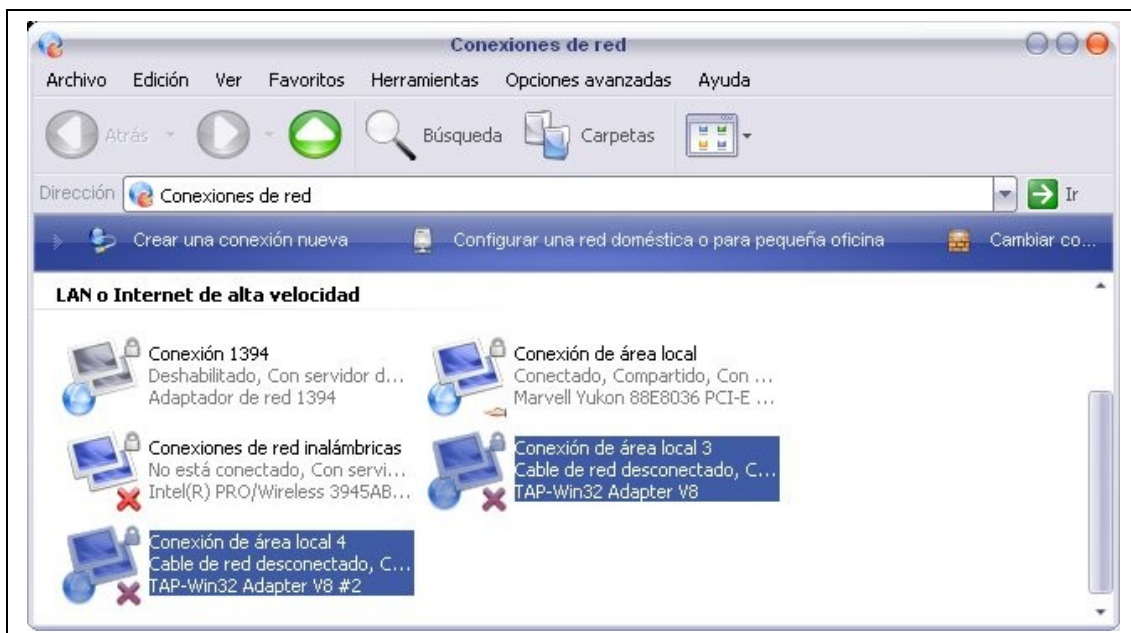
Conexiones de red

Archivo Edición Ver Favoritos Herramientas Opciones avanzadas Ayuda

Atrás Búsqueda Carpetas

Dirección Conexiones de red Ir

Crear una conexión nueva Configurar una red doméstica o para pequeña oficina Cambiar co...

LAN o Internet de alta velocidad

Conexión 1394
Deshabilitado, Con servidor d...
Adaptador de red 1394

Conexión de área local
Conectado, Compartido, Con ...
Marvell Yukon 88E8036 PCI-E ...

Conexiones de red inalámbricas
No está conectado, Con servi...
Intel(R) PRO/Wireless 3945AB...

Conexión de área local 3
Cable de red desconectado, C...
TAP-Win32 Adapter V8

Conexión de área local 4
Cable de red desconectado, C...
TAP-Win32 Adapter V8 #2